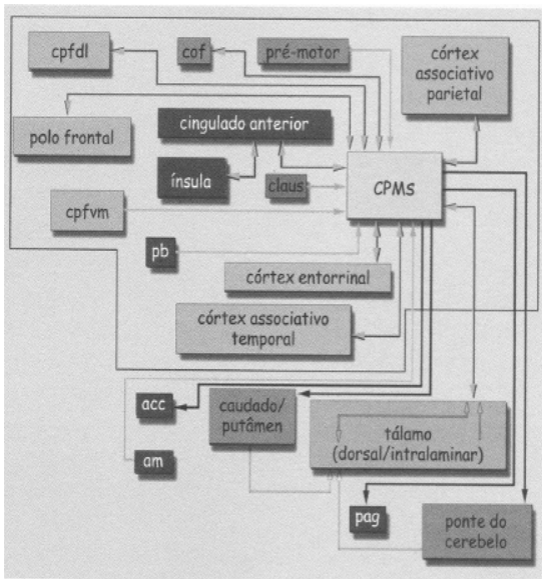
cpfdl

cof

pré-motor

córtex associativo parietal

polo frontal

cingulado anterior

ínsula

claus

CPMS

cpfvm

pb

córtex entorrinal

córtex associativo temporal

acc

caudado/ putâmen

tálamo (dorsal/intralaminar)

am

pag

ponte do cerebelo